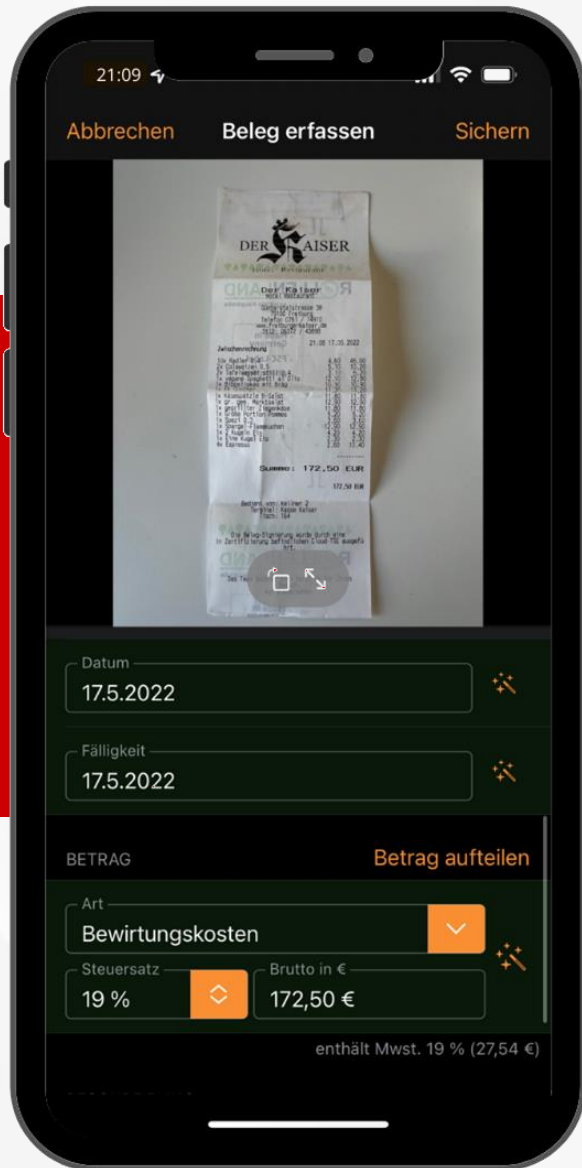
21:09

Abbrechen Beleg erfassen Sichern

DER KAISER

Der Kaiser

Summe: 172,50 EUR

Datum
17.5.2022

Fälligkeit
17.5.2022

BETRAG Betrag aufteilen

Art
Bewirtungskosten

Steuersatz
19 %

Brutto in €
172,50 €

enthält Mwst. 19 % (27,54 €)